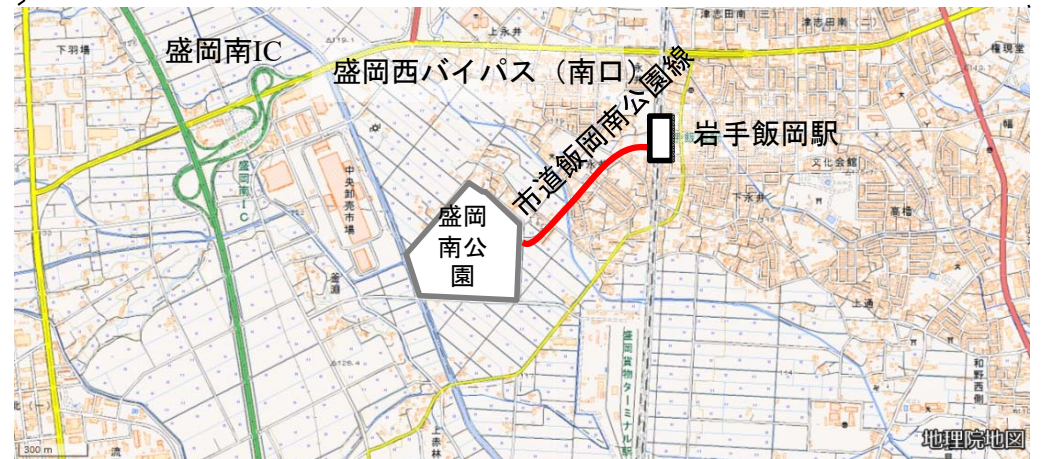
盛岡南IC
盛岡西バイパス（南口）
市道飯岡南公園線
岩手飯岡駅
盛岡南公園
下羽場
上永井
津志田南
津志田南（二）
権現堂
幅
文化会館
下永井
高櫓
盛岡南IC
中央卸売市場
釜道
上過
和野西側
盛岡貨物ターミナル駅
上赤林
300 m
地理院地図